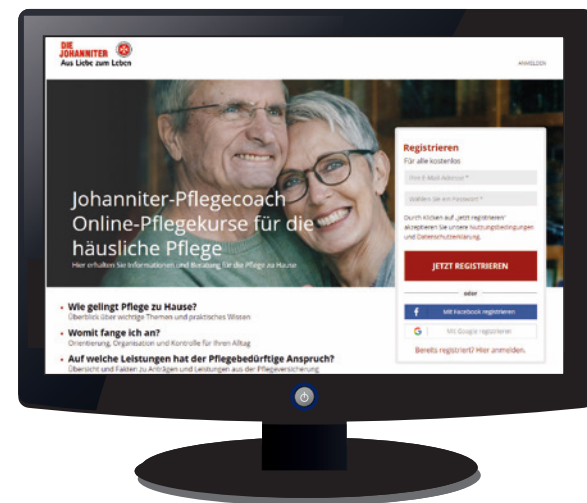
DIE JOHANNITER
Aus Liebe zum Leben

ANMELDEN

Johanniter-Pflegecoach
Online-Pflegekurse für die häusliche Pflege
Hier erhalten Sie Informationen und Beratung für die Pflege zu Hause

Registrieren
Für alle kostenlos

Ihre E-Mail-Adresse *

Wählen Sie ein Passwort *

Durch Klicken auf „Jetzt registrieren" akzeptieren Sie unsere Nutzungsbedingungen und Datenschutzerklärung.

JETZT REGISTRIEREN

oder

Mit Facebook registrieren

Mit Google registrieren

Bereits registriert? Hier anmelden.

• Wie gelingt Pflege zu Hause?
Überblick über wichtige Themen und praktisches Wissen

• Womit fange ich an?
Orientierung, Organisation und Kontrolle für Ihren Alltag

• Auf welche Leistungen hat der Pflegebedürftige Anspruch?
Übersicht und Fakten zu Anträgen und Leistungen aus der Pflegeversicherung